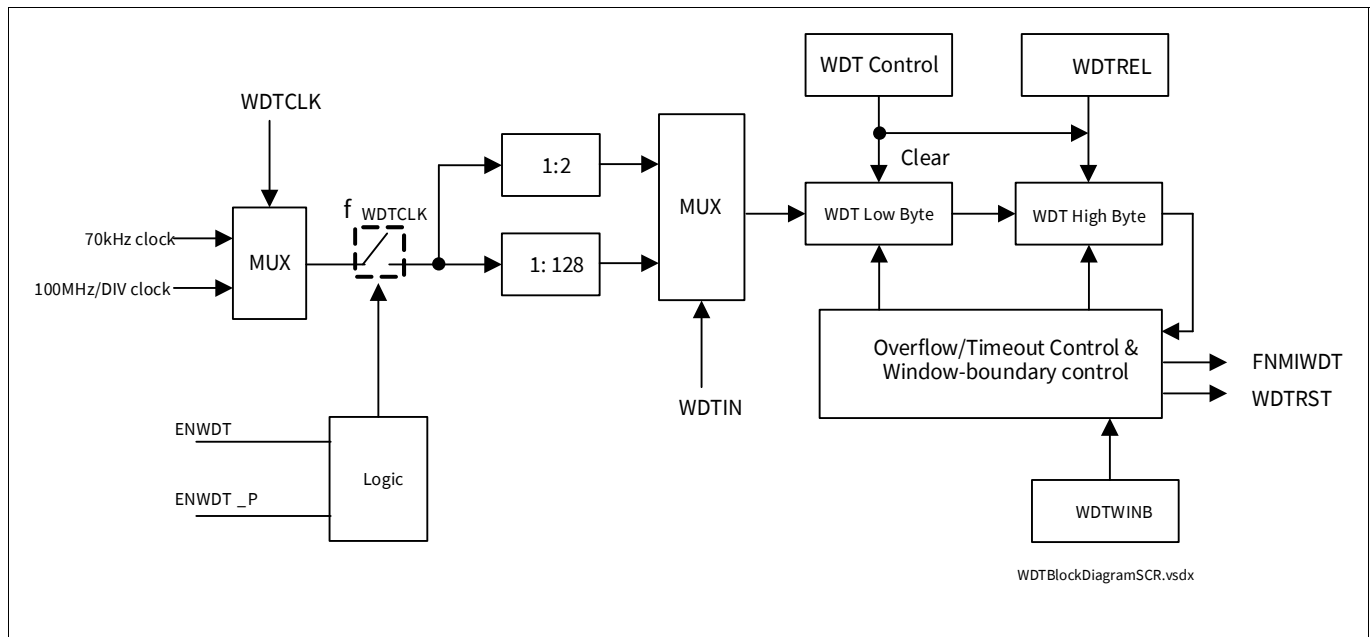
WDTCLK

70kHz clock

100MHz/DIV clock

MUX

$f_{WDTCLK}$

1:2

1: 128

MUX

WDTIN

WDT Control

WDTREL

Clear

WDT Low Byte

WDT High Byte

Overflow/Timeout Control & Window-boundary control

FNMIWDT

WDTRST

WDTWINB

ENWDT

ENWDT _P

Logic

WDTBlockDiagramSCR.vsdx